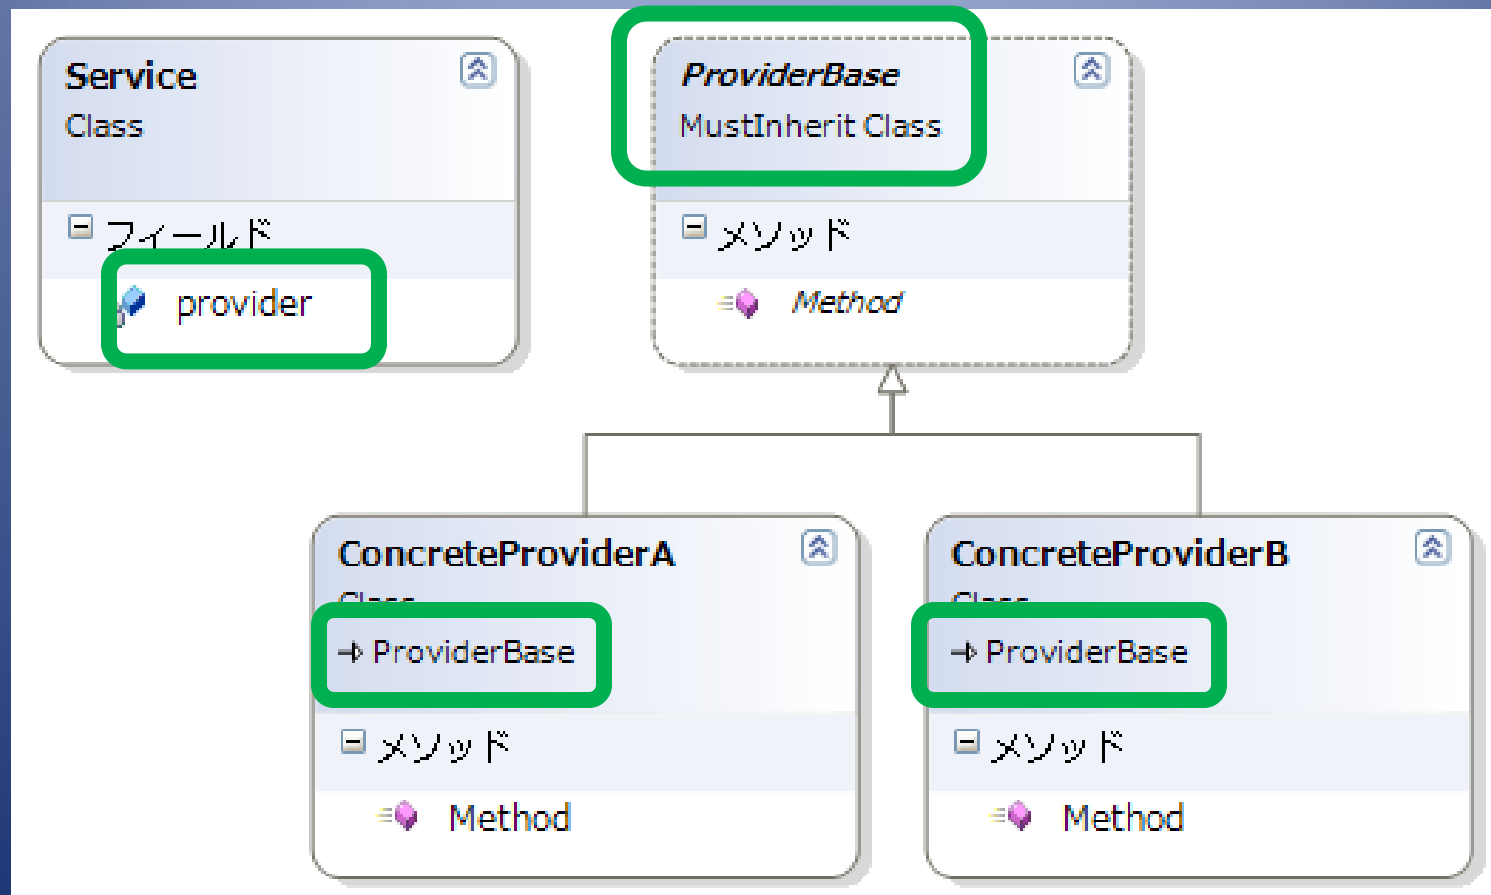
Service
Class

フィールド

provider

ProviderBase
MustInherit Class

メソッド

Method

ConcreteProviderA
Class
→ ProviderBase

メソッド

Method

ConcreteProviderB
Class
→ ProviderBase

メソッド

Method